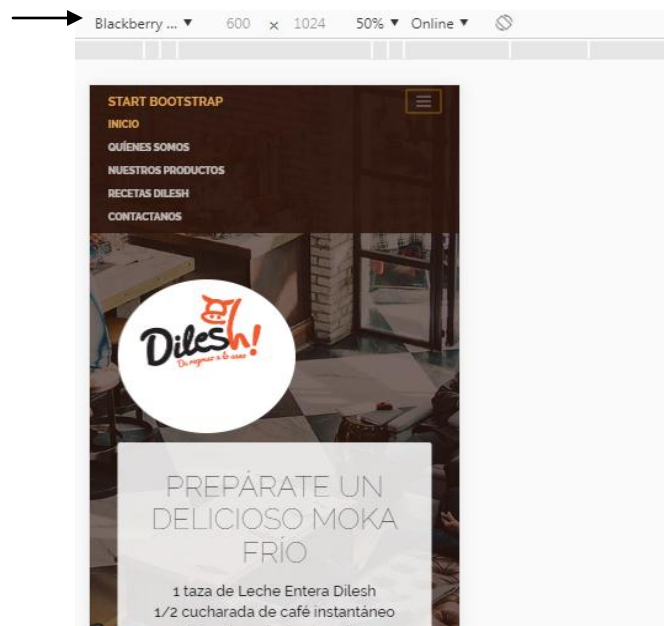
Blackberry ... ▼ 600 x 1024 50% ▼ Online ▼

START BOOTSTRAP
INICIO
QUIÉNES SOMOS
NUESTROS PRODUCTOS
RECETAS DILESH
CONTACTANOS

Dilesh!
De regreso a lo casero

PREPÁRATE UN DELICIOSO MOKA FRÍO

1 taza de Leche Entera Dilesh
1/2 cucharada de café instantáneo